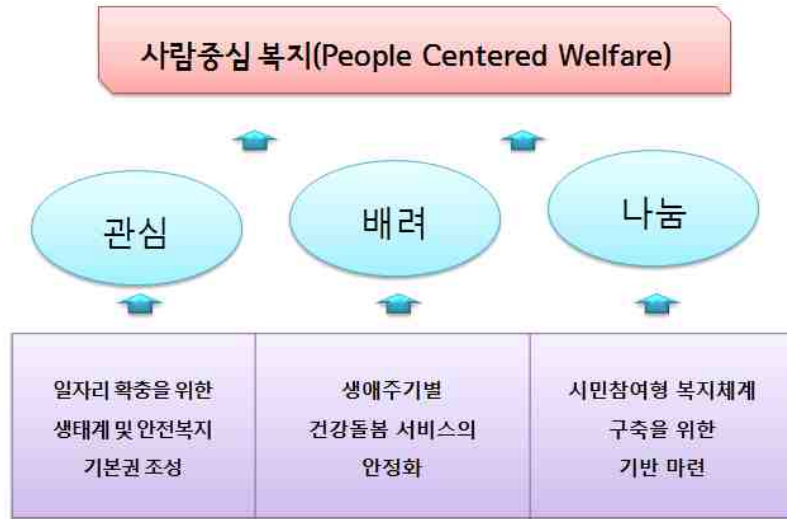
사람중심 복지(People Centered Welfare)

관심

배려

나눔

| 일자리 확충을 위한 생태계 및 안전복지 기본권 조성 | 생애주기별 건강돌봄 서비스의 안정화 | 시민참여형 복지체계 구축을 위한 기반 마련 |
|---|---|---|